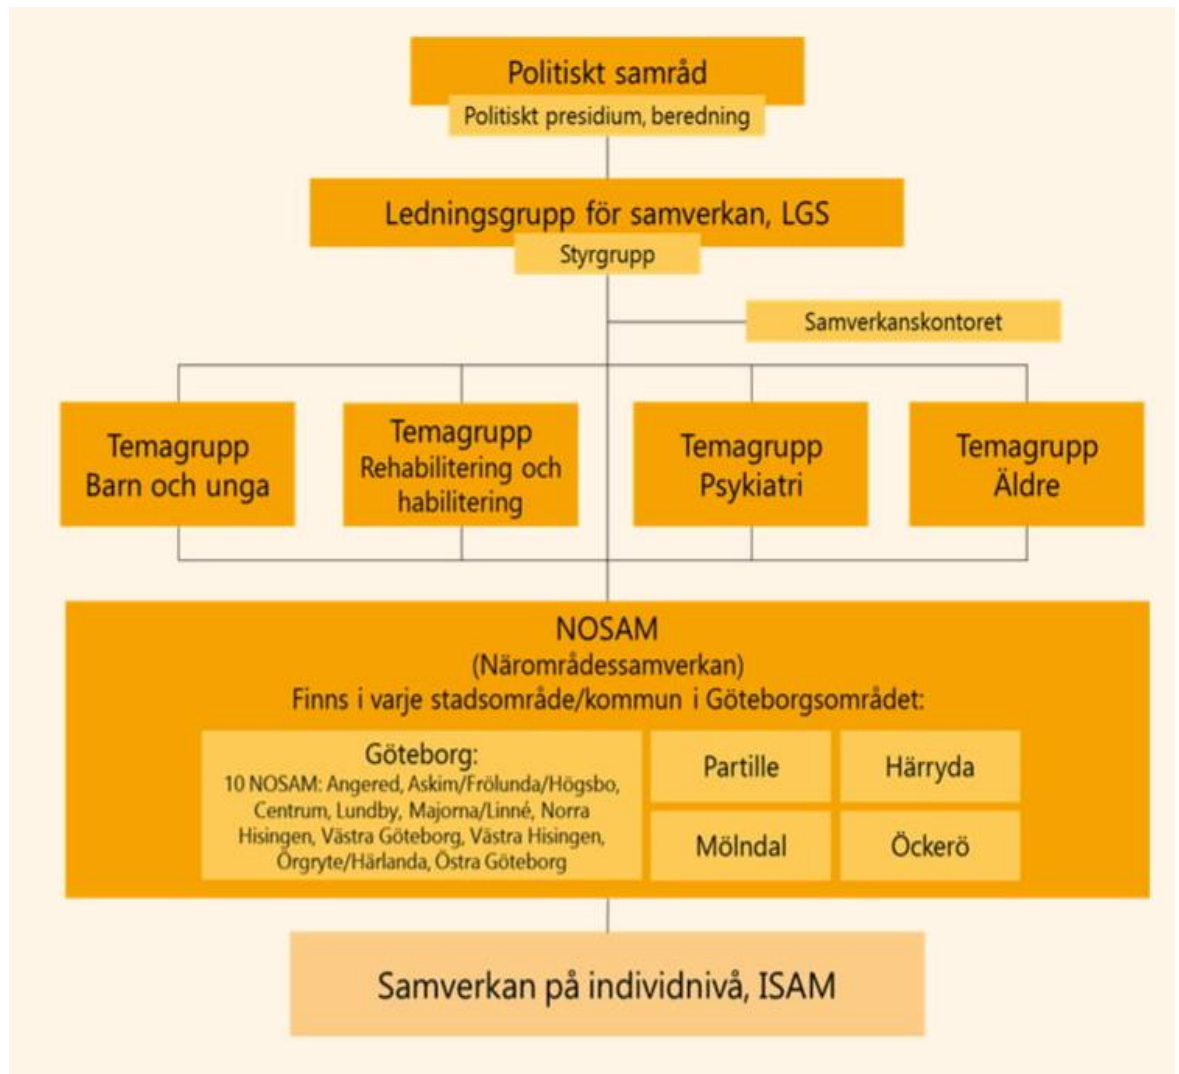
Politiskt samråd

Politiskt presidium, beredning

Ledningsgrupp för samverkan, LGS

Styrgrupp

Samverkanskontoret

Temagrupp Barn och unga

Temagrupp Rehabilitering och habilitering

Temagrupp Psykiatri

Temagrupp Äldre

NOSAM
(Närområdessamverkan)
Finns i varje stadsområde/kommun i Göteborgsområdet:

Göteborg:
10 NOSAM: Angered, Askim/Frölunda/Högsbo, Centrum, Lundby, Majorna/Linné, Norra Hisingen, Västra Göteborg, Västra Hisingen, Örgryte/Härlanda, Östra Göteborg

Partille

Härryda

Mölndal

Öckerö

Samverkan på individnivå, ISAM